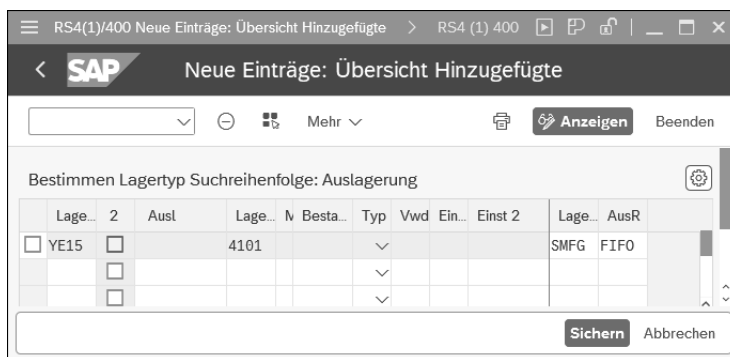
RS4(1)/400 Neue Einträge: Übersicht Hinzugefügte > RS4 (1) 400

SAP Neue Einträge: Übersicht Hinzugefügte

Mehr Anzeigen Beenden

Bestimmen Lagertyp Suchreihenfolge: Auslagerung

| | Lage... | 2 | Ausl | Lage... | N | Besta... | Typ | Vwd | Ein... | Einst 2 | Lage... | AusR |
|---|---|---|---|---|---|---|---|---|---|---|---|---|
| ☐ | YE15 | ☐ | | 4101 | | | | | | | SMFG | FIFO |
| | | ☐ | | | | | | | | | | |
| | | ☐ | | | | | | | | | | |

Sichern Abbrechen